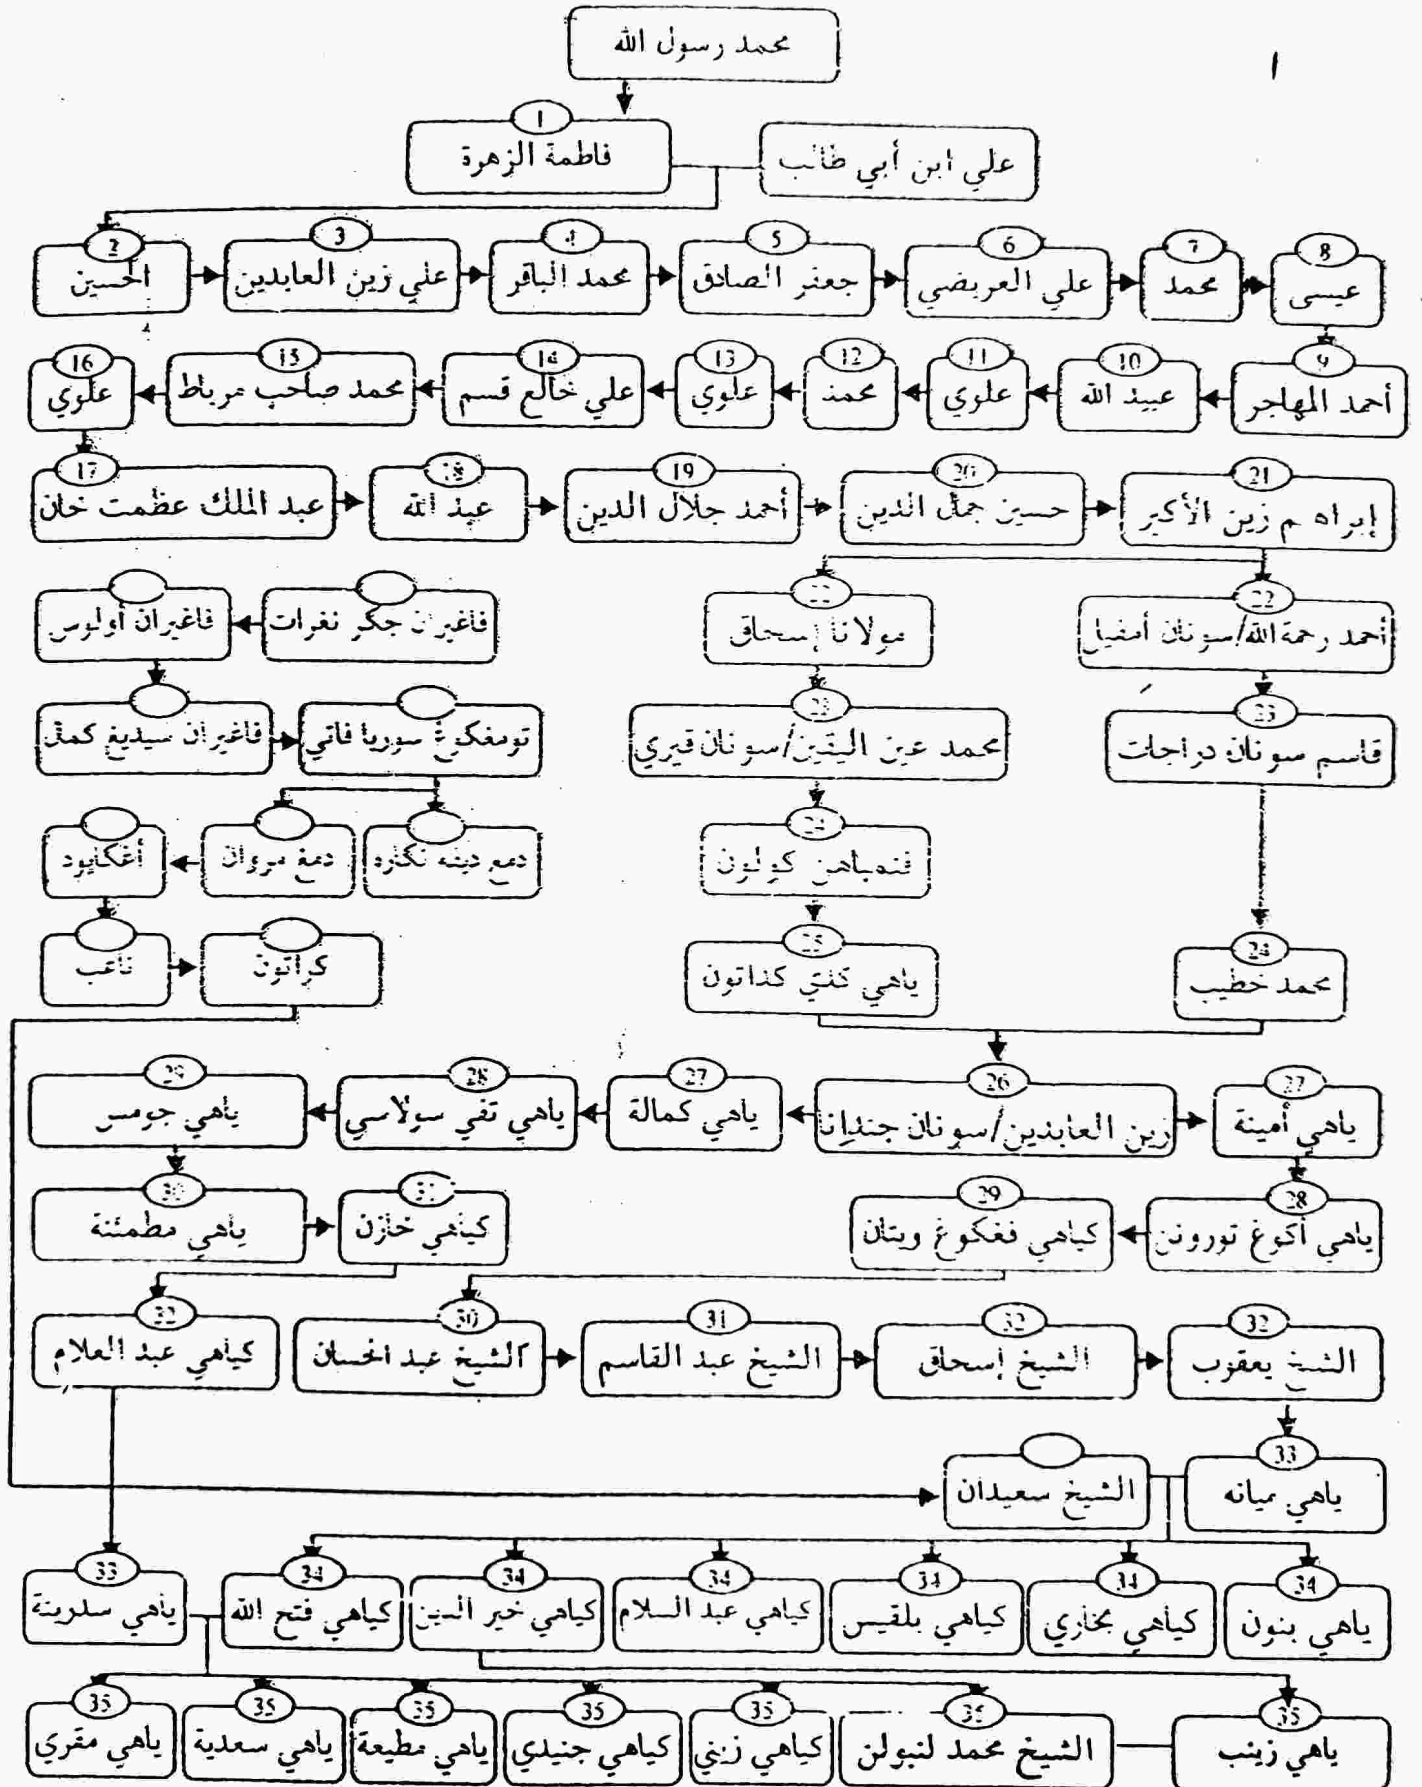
ا

محمد رسول الله

1
فاطمة الزهرة

علي ابن أبي طالب

2
الحسين

3
علي زين العابدين

4
محمد الباقر

5
جعفر الصادق

6
علي العريضي

7
محمد

8
عيسى

9
أحمد المهاجر

10
عبيد الله

11
علوي

12
محمد

13
علوي

14
علي خالع قسم

15
محمد صاحب مرباط

16
علوي

17
عبد الملك عظمت خان

18
عبد الله

19
أحمد جلال الدين

20
حسين جمال الدين

21
إبراهيم زين الأكبر

22
أحمد رحمة الله/سونان أمفيل

22
مولانا إسحاق

فاغيران جكر نغرات

فاغيران أولوس

23
قاسم سونان دراجات

23
محمد عين اليقين/سونان قيري

تومغكونغ سوريا فاتي

فاغيران سيديغ كمنق

24
فنمباهن كولون

دمغ دينه نكثره

دمغ مرواني

أغكاييود

25
ياهي كنتي كذاتون

24
محمد خطيب

كراتون

ناغب

26
زين العابدين/سونان جندانا

27
ياهي أمينة

27
ياهي كمالة

28
ياهي تغي سولاسي

29
ياهي جومس

28
ياهي أكوغ توررونن

29
كياهي فغكوغ ويتان

30
ياهي مطمئنة

31
كياهي خازن

32
كياهي عبد العلام

30
الشيخ عبد الحسان

31
الشيخ عبد القاسم

32
الشيخ إسحاق

32
الشيخ يعقوب

33
ياهي ميانه

الشيخ سعيدان

33
ياهي سلرينة

34
كياهي فتح الله

34
كياهي خير الدين

34
كياهي عبد السلام

34
كياهي بلقيس

34
كياهي بخاري

34
ياهي بنون

35
ياهي مقري

35
ياهي سعدية

35
ياهي مطيعة

35
كياهي جنيدي

35
كياهي زيني

35
الشيخ محمد لنبولن

35
ياهي زينب